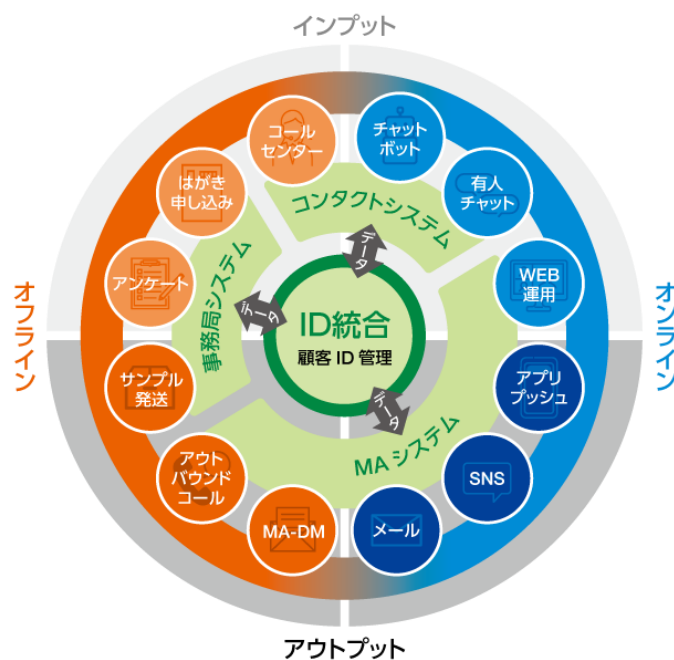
インプット

オフライン

オンライン

アウトプット

コールセンター

チャットボット

はがき申し込み

有人チャット

アンケート

WEB運用

サンプル発送

アプリプッシュ

アウトバウンドコール

SNS

MA-DM

メール

コンタクトシステム

事務局システム

MA システム

データ

データ

データ

ID統合

顧客 ID 管理